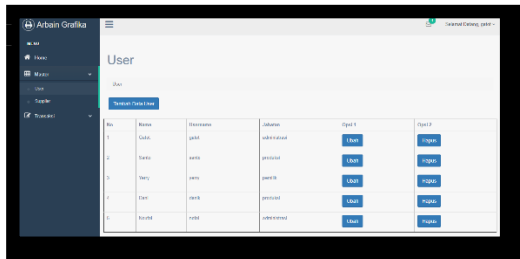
Arbain Grafika

Selamat Datang, gabe

MENU

Home

Master

User

Supplier

Transaksi

User

User

Tambah Data User

| No | Nama | Username | Jabatan | Opsi 1 | Opsi 2 |
|---|---|---|---|---|---|
| 1 | Gabe | gabe | administrasi | Ubah | Hapus |
| 2 | Santo | santo | produksi | Ubah | Hapus |
| 3 | Yany | yany | gambar | Ubah | Hapus |
| 4 | Deni | deni | produksi | Ubah | Hapus |
| 5 | fandhi | fadhi | administrasi | Ubah | Hapus |